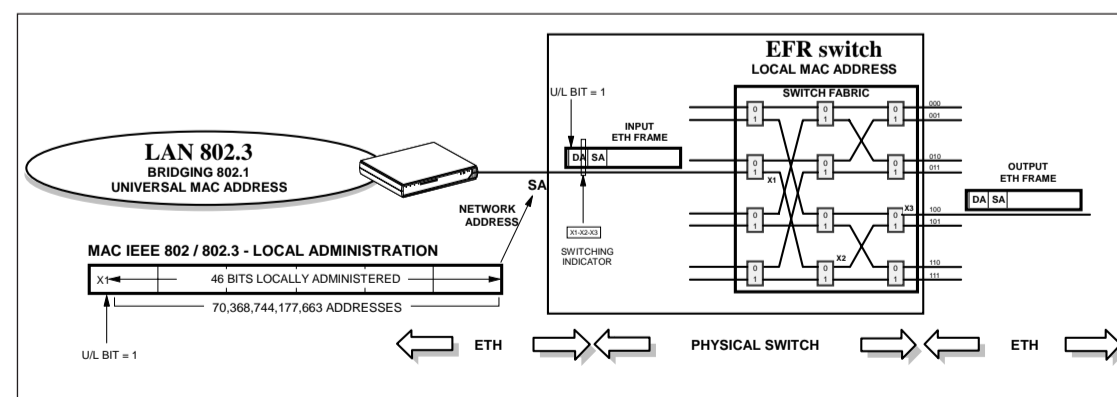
EFR switch
LOCAL MAC ADDRESS

U/L BIT = 1

SWITCH FABRIC

INPUT
ETH FRAME

DA SA

LAN 802.3
BRIDGING 802.1
UNIVERSAL MAC ADDRESS

SA

NETWORK
ADDRESS

X1-X2-X3

SWITCHING
INDICATOR

0 1 0 1 0 1 0 1 0 1 0 1 0 1 0 1 0 1 0 1 0 1 0 1

X1

X2

X3

000
001
010
011
100
101
110
111

OUTPUT
ETH FRAME

DA SA

MAC IEEE 802 / 802.3 - LOCAL ADMINISTRATION

X1

46 BITS LOCALLY ADMINISTERED

70,368,744,177,663 ADDRESSES

U/L BIT = 1

ETH

PHYSICAL SWITCH

ETH